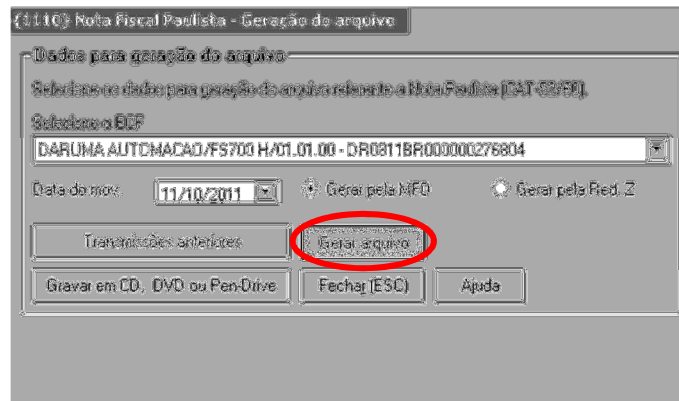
(1110) Nota Fiscal Paulista - Geração do arquivo

Dados para geração do arquivo

Selecione os dados para geração do arquivo relevante a Nota Paulista (CAT-52/50).

Selecione o ECF

DARUMA AUTOMACAO/FS700 H/01.01.00 - DR0811BR000000276804

Data do mov. 11/10/2011

Gerar pela MFD

Gerar pela Red. Z

Transmissões anteriores

Gerar arquivo

Gravar em CD, DVD ou Pen-Drive

Fechar (ESC)

Ajuda